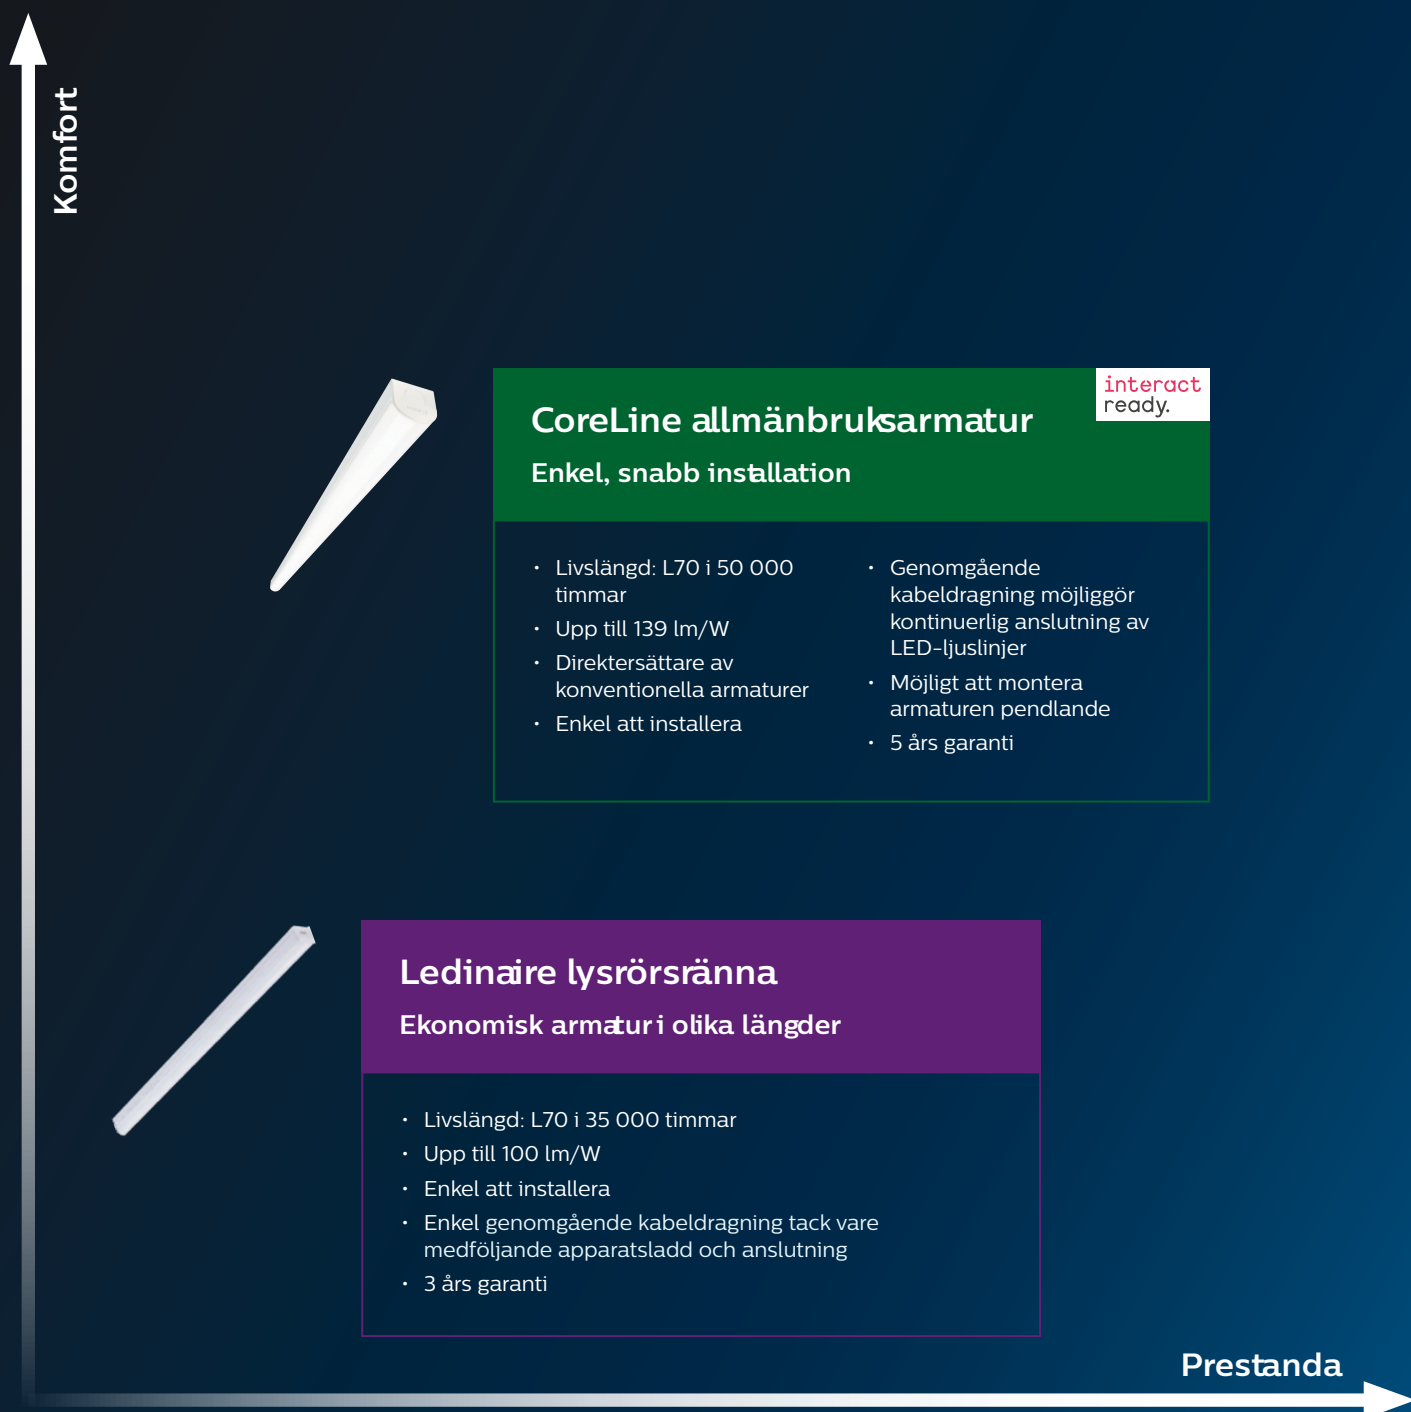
Komfort

CoreLine allmänbruksarmatur

interact ready.

Enkel, snabb installation

- Livslängd: L70 i 50 000 timmar
- Upp till 139 lm/W
- Direktersättare av konventionella armaturer
- Enkel att installera

- Genomgående kabeldragning möjliggör kontinuerlig anslutning av LED-ljuslinjer
- Möjligt att montera armaturen pendlande
- 5 års garanti

Ledinaire lysrörsränna

Ekonomisk armatur i olika längder

- Livslängd: L70 i 35 000 timmar
- Upp till 100 lm/W
- Enkel att installera
- Enkel genomgående kabeldragning tack vare medföljande apparatsladd och anslutning
- 3 års garanti

Prestanda